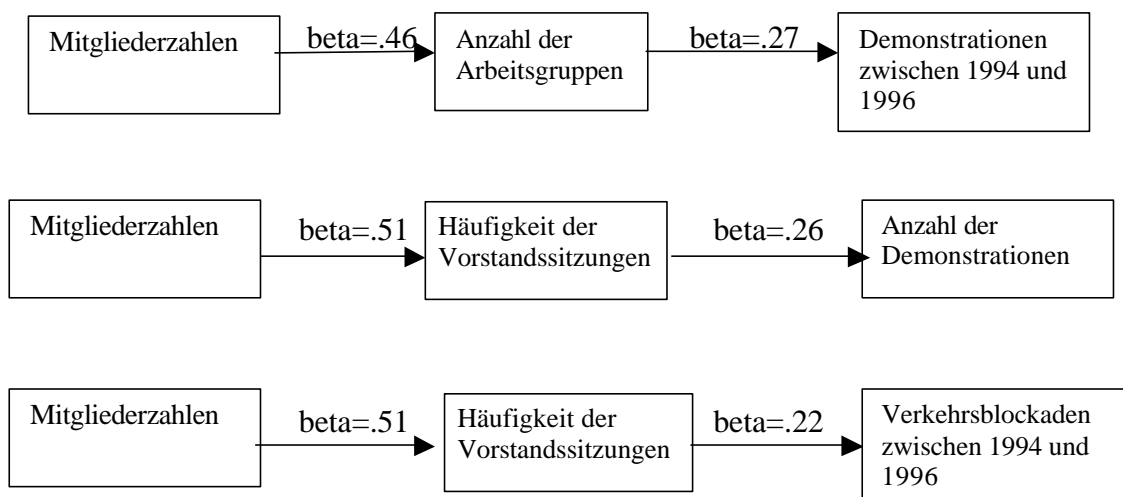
Mitgliederzahlen

beta=.46

Anzahl der Arbeitsgruppen

beta=.27

Demonstrationen zwischen 1994 und 1996

Mitgliederzahlen

beta=.51

Häufigkeit der Vorstandssitzungen

beta=.26

Anzahl der Demonstrationen

Mitgliederzahlen

beta=.51

Häufigkeit der Vorstandssitzungen

beta=.22

Verkehrsblockaden zwischen 1994 und 1996